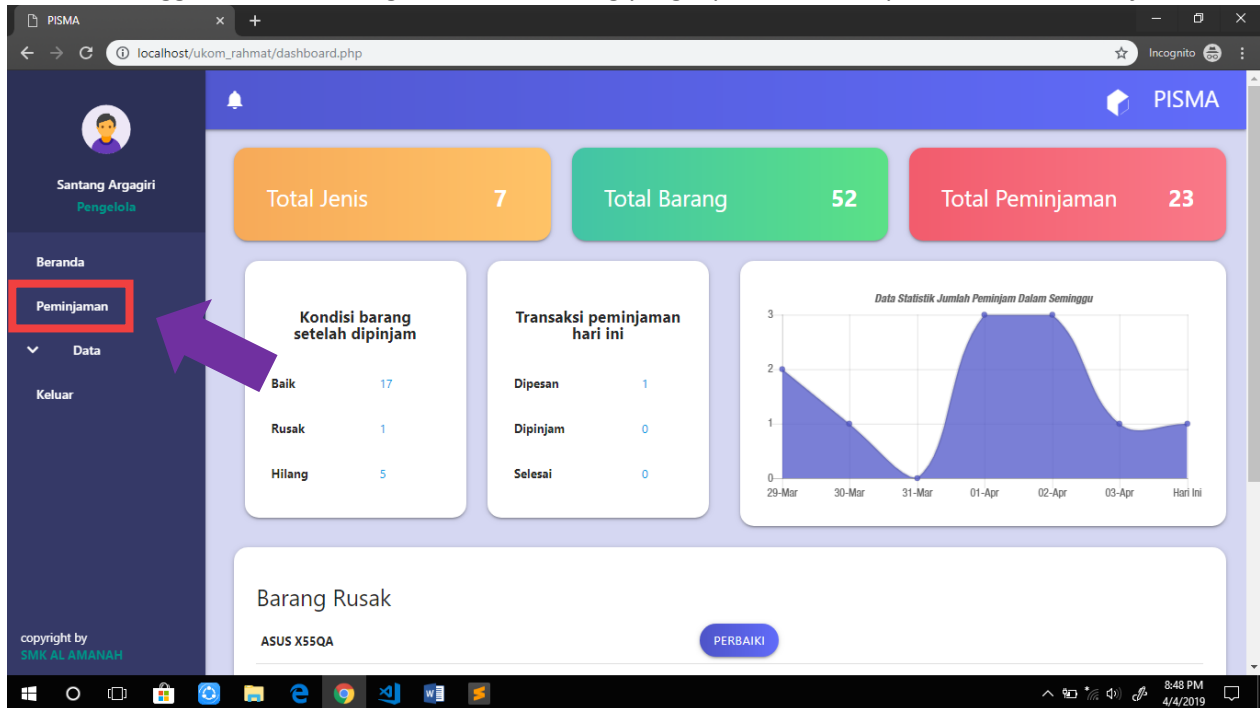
PISMA

localhost/ukom_rahmat/dashboard.php

Incognito

PISMA

Santang Argagiri
Pengelola

Beranda
Peminjaman
Data
Keluar

copyright by
SMK AL AMANAH

Total Jenis 7

Total Barang 52

Total Peminjaman 23

Kondisi barang setelah dipinjam

| | |
|---|---|
| Baik | 17 |
| Rusak | 1 |
| Hilang | 5 |

Transaksi peminjaman hari ini

| | |
|---|---|
| Dipesan | 1 |
| Dipinjam | 0 |
| Selesai | 0 |

Data Statistik Jumlah Peminjam Dalam Seminggu

3
2
1
0
29-Mar 30-Mar 31-Mar 01-Apr 02-Apr 03-Apr Hari Ini

Barang Rusak

ASUS X55QA PERBAIKI

8:48 PM
4/4/2019